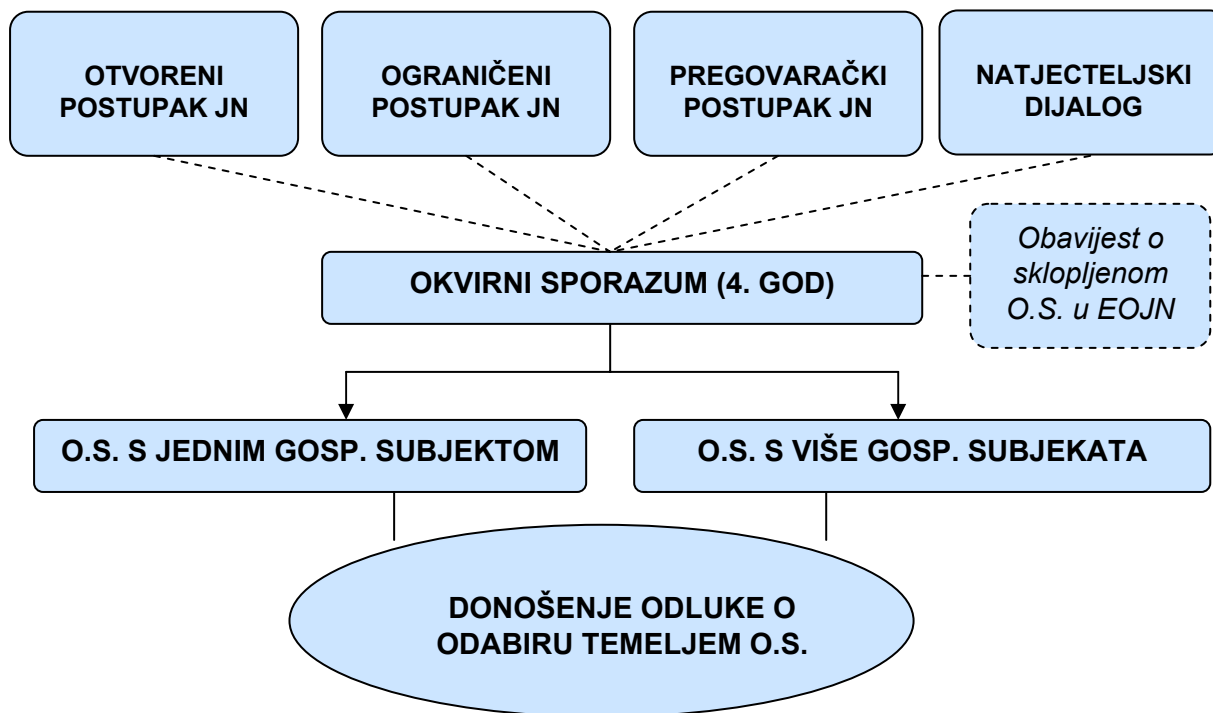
OTVORENI POSTUPAK JN

OGRANIČENI POSTUPAK JN

PREGOVARAČKI POSTUPAK JN

NATJECTELJSKI DIJALOG

OKVIRNI SPORAZUM (4. GOD)

Obavijest o sklopljenom O.S. u EOJN

O.S. S JEDNIM GOSP. SUBJEKTOM

O.S. S VIŠE GOSP. SUBJEKATA

DONOŠENJE ODLUKE O ODABIRU TEMELJEM O.S.